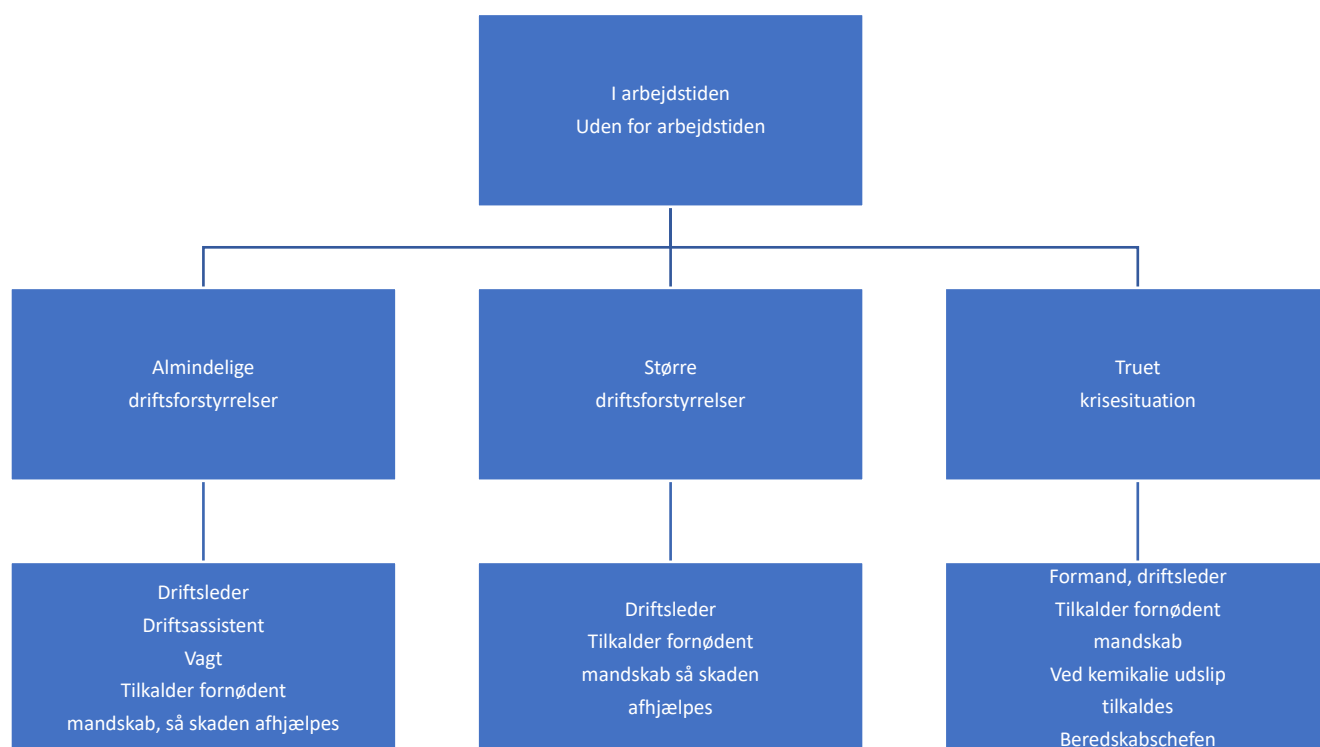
I arbejdstiden
Uden for arbejdstiden

Almindelige driftsforstyrrelser

Større driftsforstyrrelser

Truet krisesituation

Driftsleder
Driftsassistent
Vagt
Tilkalder fornødent mandskab, så skaden afhjælpes

Driftsleder
Tilkalder fornødent mandskab så skaden afhjælpes

Formand, driftsleder
Tilkalder fornødent mandskab
Ved kemikalie udslip tilkaldes
Beredskabschefen